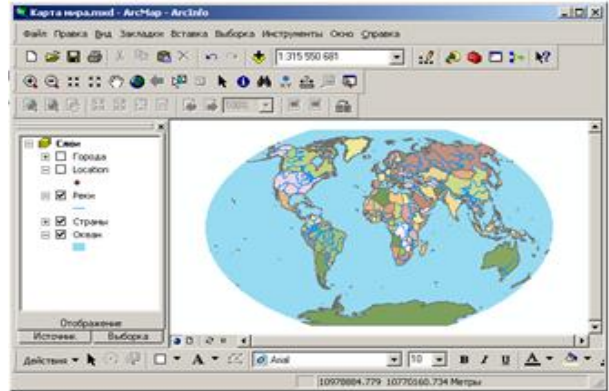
Карта мира.mxd - ArcMap - ArcInfo

Файл Правка Вид Закладки Вставка Выборка Инструменты Окно Справка

1:315 550 681

Слои
Города
Location
Реки
Страны
Океан

Отображение
Источник
Выборка

Действия
Arial
10
B I U A

10978884.779 10770160.734 Метры